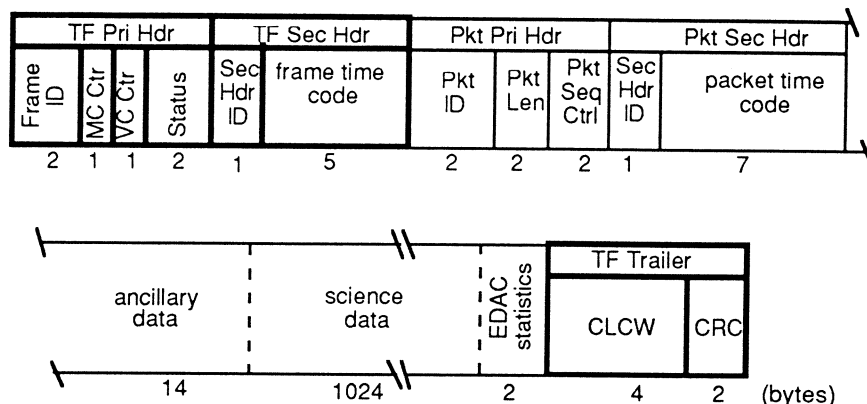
| TF Pri Hdr | | | | TF Sec Hdr | | Pkt Pri Hdr | | | Pkt Sec Hdr | |
|---|---|---|---|---|---|---|---|---|---|---|
| Frame ID | MC Ctr | VC Ctr | Status | Sec Hdr ID | frame time code | Pkt ID | Pkt Len | Pkt Seq Ctrl | Sec Hdr ID | packet time code |
| 2 | 1 | 1 | 2 | 1 | 5 | 2 | 2 | 2 | 1 | 7 |

| ancillary data | science data | EDAC statistics | TF Trailer | |
|---|---|---|---|---|
| | | | CLCW | CRC |
| 14 | 1024 | 2 | 4 | 2 (bytes) |